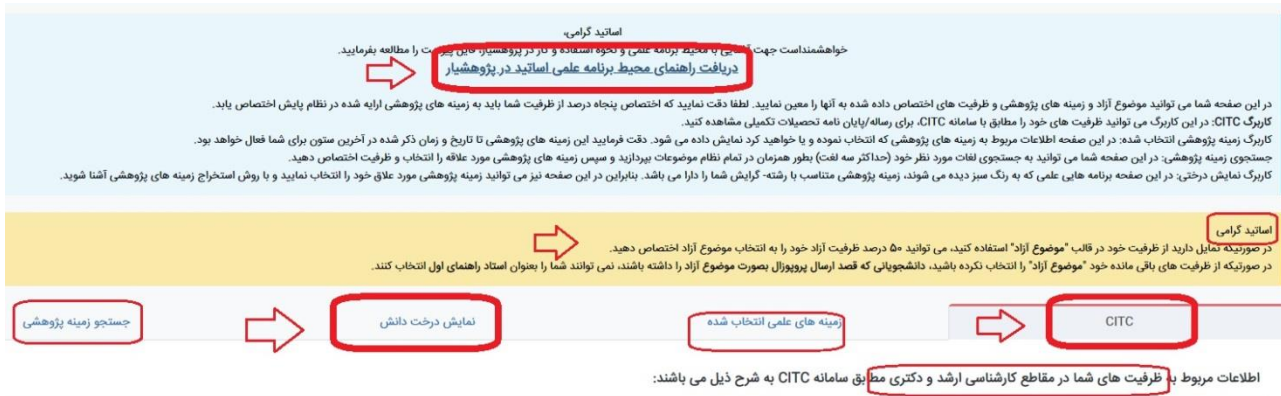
اساتید گرامی،
خواهشمنداست جهت آشنایی با محیط برنامه علمی و نحوه استفاده و کار در پژوهشیار، این پیوست را مطالعه بفرمایید.
دریافت راهنمای محیط برنامه علمی اساتید در پژوهشیار

در این صفحه شما می توانید موضوع آزاد و زمینه های پژوهشی و ظرفیت های اختصاص داده شده به آنها را معین نمایید. لطفا دقت نمایید که اختصاص پنجاه درصد از ظرفیت شما باید به زمینه های پژوهشی ارایه شده در نظام پایش اختصاص یابد.
کاربرگ CITC: در این کاربرگ می توانید ظرفیت های خود را مطابق با سامانه CITC، برای رساله/پایان نامه تحصیلات تکمیلی مشاهده کنید.
کاربرگ زمینه پژوهشی انتخاب شده: در این صفحه اطلاعات مربوط به زمینه های پژوهشی که انتخاب نموده و یا خواهید کرد نمایش داده می شود. دقت فرمایید این زمینه های پژوهشی تا تاریخ و زمان ذکر شده در آخرین ستون برای شما فعال خواهد بود.
جستجوی زمینه پژوهشی: در این صفحه شما می توانید به جستجوی لغات مورد نظر خود (حداکثر سه لغت) بطور همزمان در تمام نظام موضوعات بپردازید و سپس زمینه های پژوهشی مورد علاقه را انتخاب و ظرفیت اختصاص دهید.
کاربرگ نمایش درختی: در این صفحه برنامه هایی علمی که به رنگ سبز دیده می شوند، زمینه پژوهشی متناسب با رشته- گرایش شما را دارا می باشد. بنابراین در این صفحه نیز می توانید زمینه پژوهشی مورد علاق خود را انتخاب نمایید و با روش استخراج زمینه های پژوهشی آشنا شوید.

اساتید گرامی
در صورتیکه تمایل دارید از ظرفیت خود در قالب "موضوع آزاد" استفاده کنید، می توانید ۵۰ درصد ظرفیت آزاد خود را به انتخاب موضوع آزاد اختصاص دهید.
در صورتیکه از ظرفیت های باقی مانده خود "موضوع آزاد" را انتخاب نکرده باشید، دانشجویانی که قصد ارسال پروپوزال بصورت موضوع آزاد را داشته باشند، نمی توانند شما را بعنوان استاد راهنمای اول انتخاب کنند.

CITC | زمینه های علمی انتخاب شده | نمایش درخت دانش | جستجو زمینه پژوهشی

اطلاعات مربوط به ظرفیت های شما در مقاطع کارشناسی ارشد و دکتری مطابق سامانه CITC به شرح ذیل می باشند: